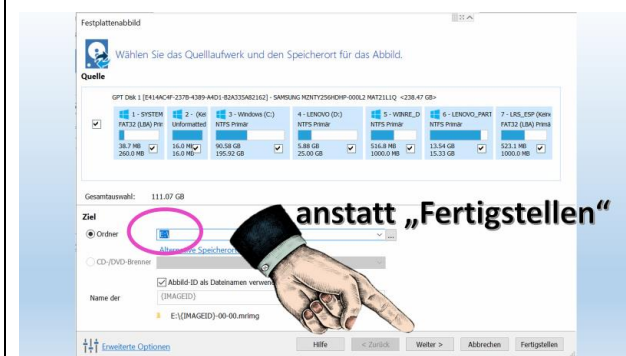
Festplattenabbild

Wählen Sie das Quelllaufwerk und den Speicherort für das Abbild.

Quelle

GPT Disk 1 [E414AC4F-237B-4389-A4D1-B2A335A82162] - SAMSUNG MZNTY256HDHP-000L2 MAT21L1Q <238.47 GB>

| 1 - SYSTEM | 2 - (Kei | 3 - Windows (C:) | 4 - LENOVO (D:) | 5 - WINRE_D | 6 - LENOVO_PART | 7 - LRS_ESP (Kein |
|---|---|---|---|---|---|---|
| FAT32 (LBA) Prim | Unformatted | NTFS Primär | NTFS Primär | NTFS Primär | NTFS Primär | FAT32 (LBA) Primä |
| 38.7 MB 260.0 MB | 16.0 MB 16.0 MB | 90.58 GB 195.92 GB | 5.88 GB 25.00 GB | 516.8 MB 1000.0 MB | 13.54 GB 15.33 GB | 523.1 MB 1000.0 MB |

Gesamtauswahl: 111.07 GB

Ziel

Ordner E:\

Alternative Speicherort

CD-/DVD-Brenner

Abbild-ID als Dateinamen verwen

Name der

{IMAGEID}

E:\{IMAGEID}-00-00.mrimg

anstatt „Fertigstellen“

Erweiterte Optionen

Hilfe

< Zurück

Weiter >

Abbrechen

Fertigstellen